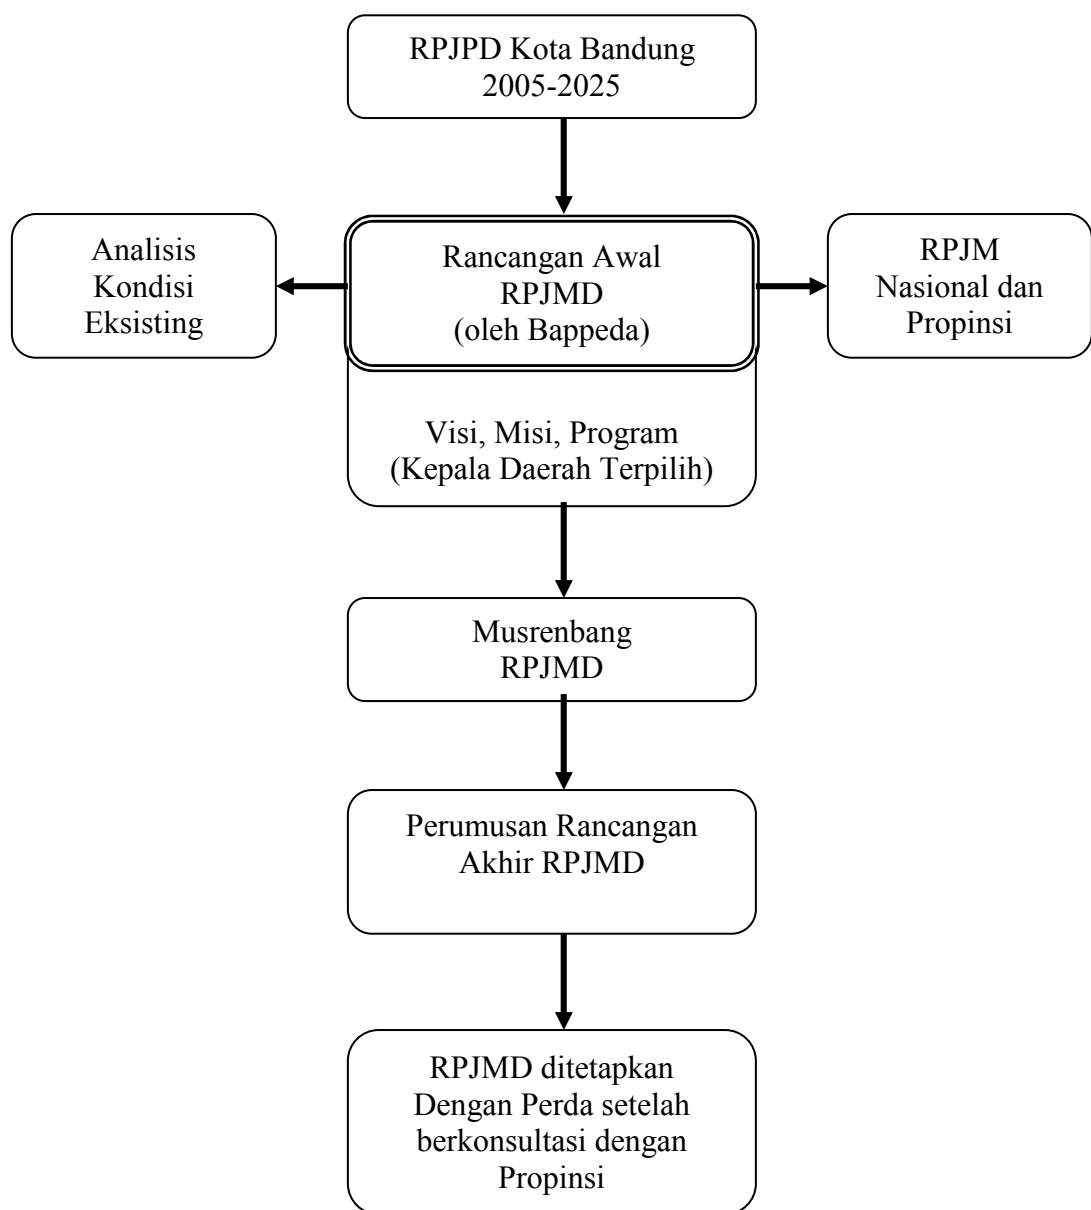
RPJPD Kota Bandung
2005-2025

Analisis
Kondisi
Eksisting

Rancangan Awal
RPJMD
(oleh Bappeda)

RPJM
Nasional dan
Propinsi

Visi, Misi, Program
(Kepala Daerah Terpilih)

Musrenbang
RPJMD

Perumusan Rancangan
Akhir RPJMD

RPJMD ditetapkan
Dengan Perda setelah
berkonsultasi dengan
Propinsi